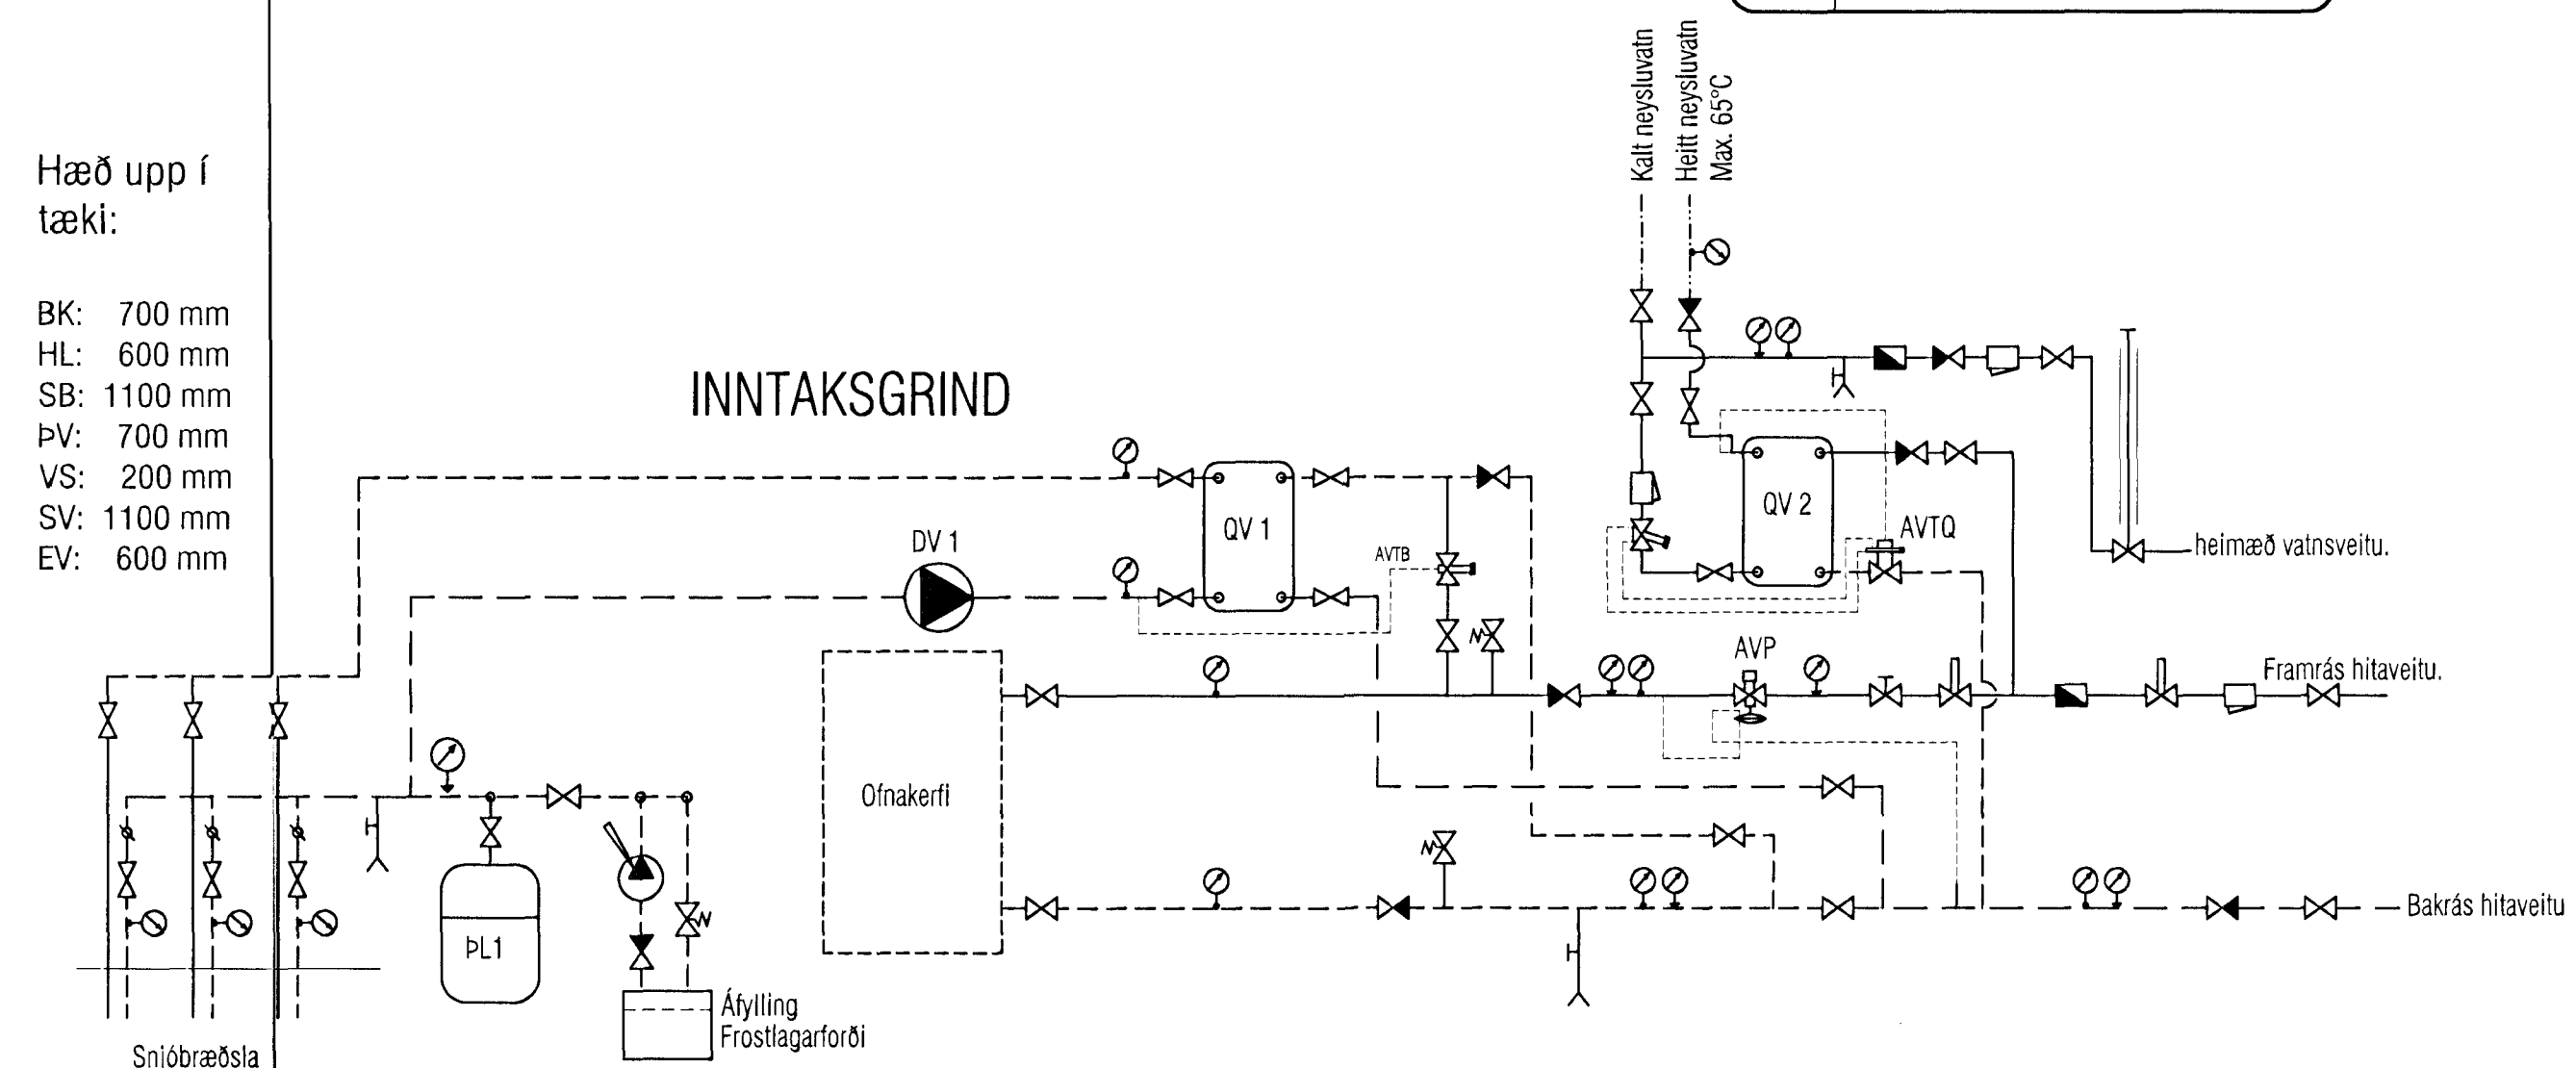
Hæð upp í tæki:

BK: 700 mm
HL: 600 mm
SB: 1100 mm
ÞV: 700 mm
VS: 200 mm
SV: 1100 mm
EV: 600 mm

INNTAKSGRIND

Kalt neysluvatn
Heitt neysluvatn
Max. 65°C

QV 1
DV 1
AVTB
QV 2
AVTQ
heimæð vatnsveitu.
AVP
Framrás hitaveitu.
Ofnakerfi
Bakrás hitaveitu
ÞL1
Áfylling
Frostlagarforði
Snjóbræðsla